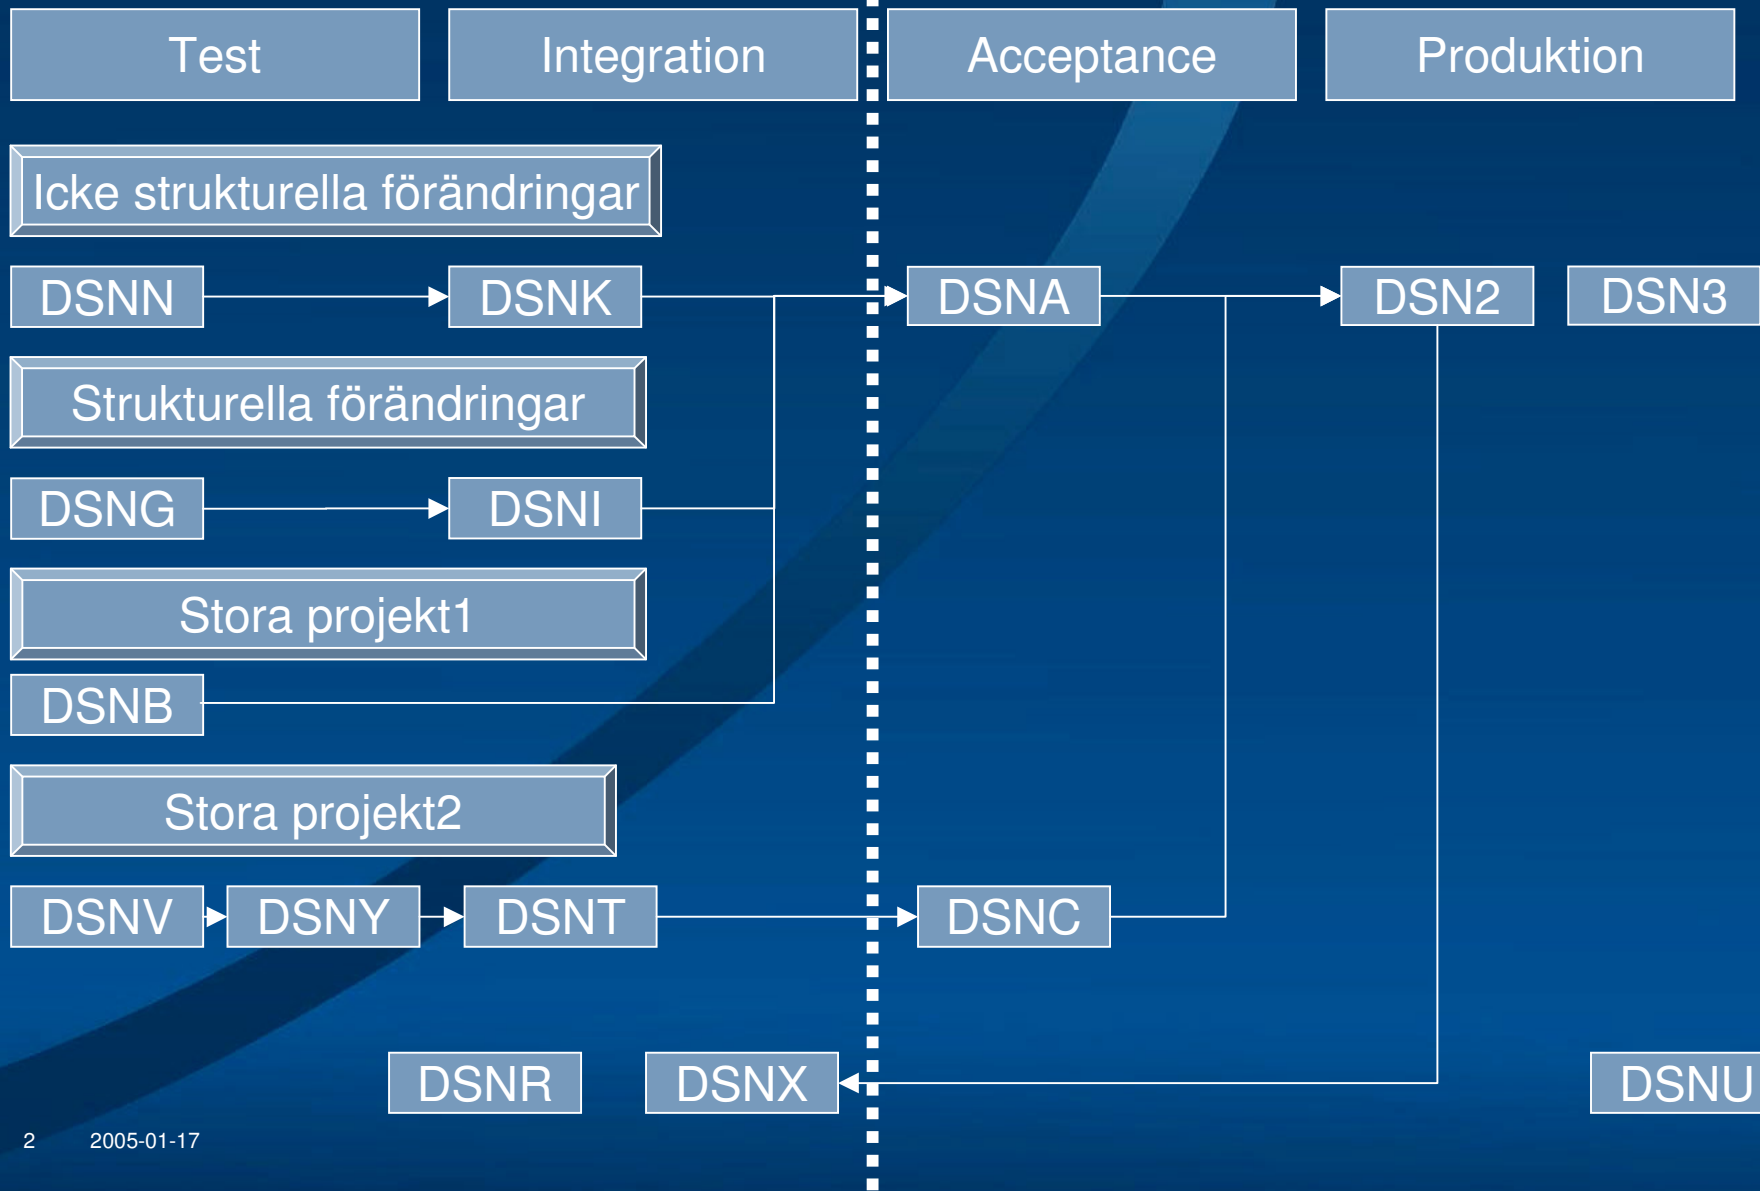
Test

Integration

Acceptance

Produktion

Icke strukturella förändringar

DSNN

DSNK

DSNA

DSN2

DSN3

Strukturella förändringar

DSNG

DSNI

Stora projekt1

DSNB

Stora projekt2

DSNV

DSNY

DSNT

DSNC

DSNR

DSNX

DSNU

2 2005-01-17